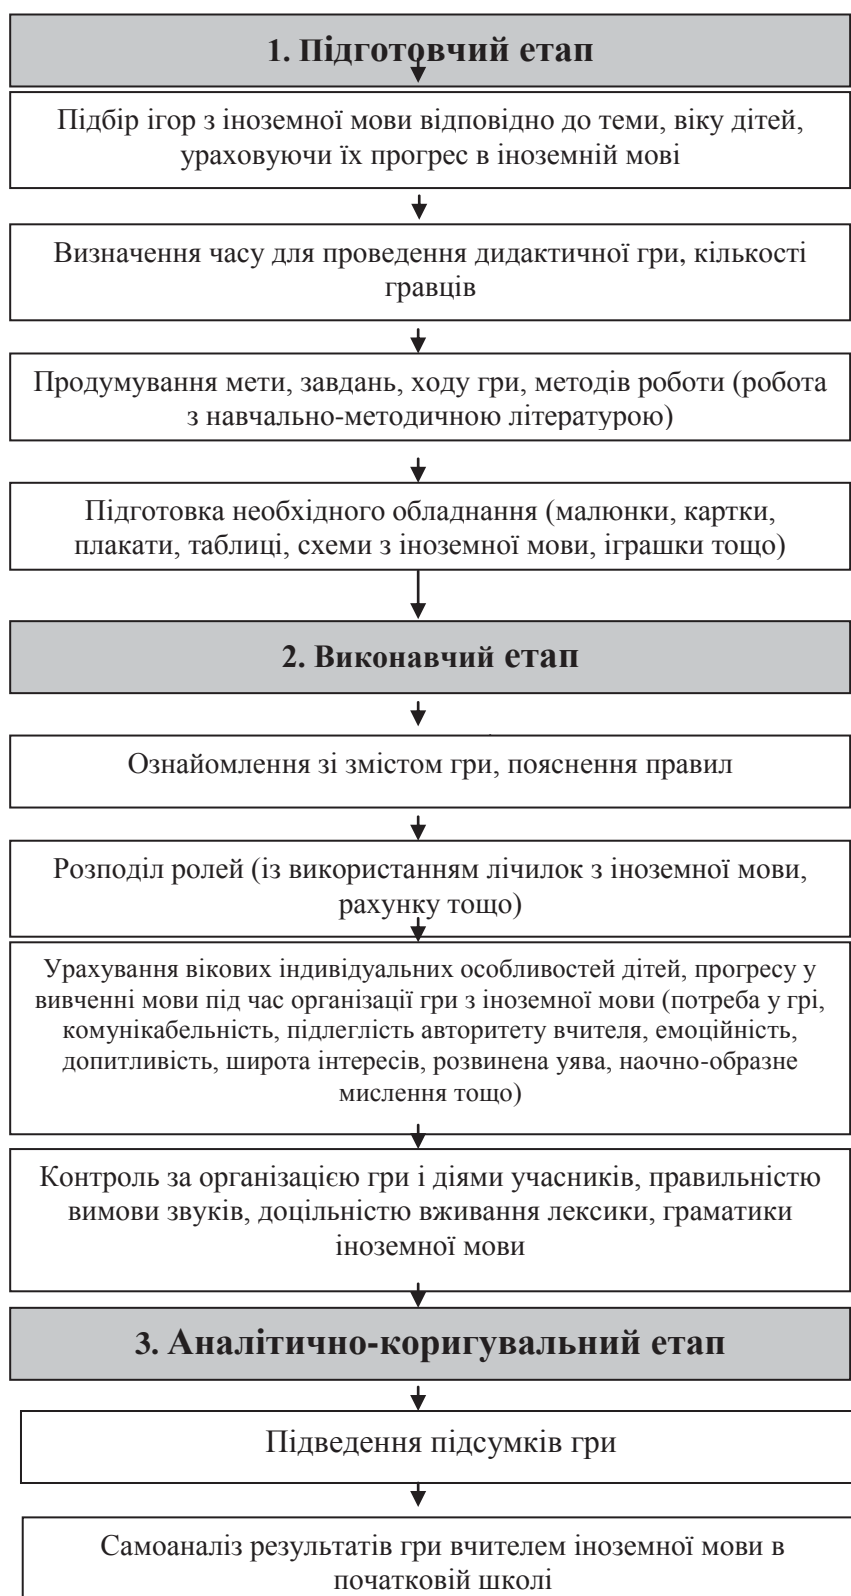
1. Підготовчий етап

Підбір ігор з іноземної мови відповідно до теми, віку дітей, ураховуючи їх прогрес в іноземній мові

Визначення часу для проведення дидактичної гри, кількості гравців

Продумування мети, завдань, ходу гри, методів роботи (робота з навчально-методичною літературою)

Підготовка необхідного обладнання (малюнки, картки, плакати, таблиці, схеми з іноземної мови, іграшки тощо)

2. Виконавчий етап

Ознайомлення зі змістом гри, пояснення правил

Розподіл ролей (із використанням лічилок з іноземної мови, рахунку тощо)

Урахування вікових індивідуальних особливостей дітей, прогресу у вивченні мови під час організації гри з іноземної мови (потреба у грі, комунікабельність, підлеглість авторитету вчителя, емоційність, допитливість, широта інтересів, розвинена уява, наочно-образне мислення тощо)

Контроль за організацією гри і діями учасників, правильністю вимови звуків, доцільністю вживання лексики, граматики іноземної мови

3. Аналітично-коригувальний етап

Підведення підсумків гри

Самоаналіз результатів гри вчителем іноземної мови в початковій школі